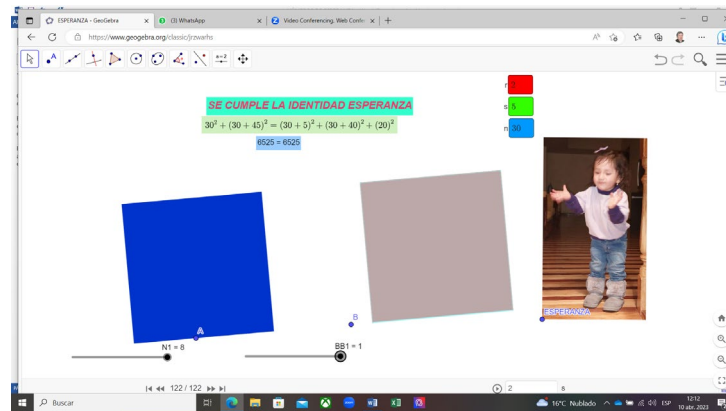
ESPERANZA - GeoGebra
(3) WhatsApp
Video Conferencing, Web Confe
https://www.geogebra.org/classic/jrzwarhs

SE CUMPLE LA IDENTIDAD ESPERANZA
$30^2 + (30 + 45)^2 = (30 + 5)^2 + (30 + 40)^2 + (20)^2$
6525 = 6525

r
s 5
n 30

A
B
ESPERANZA
N1 = 8
BB1 = 1

122 / 122
2
8

Buscar
16°C Nublado
ESP
12:12
10 abr. 2023